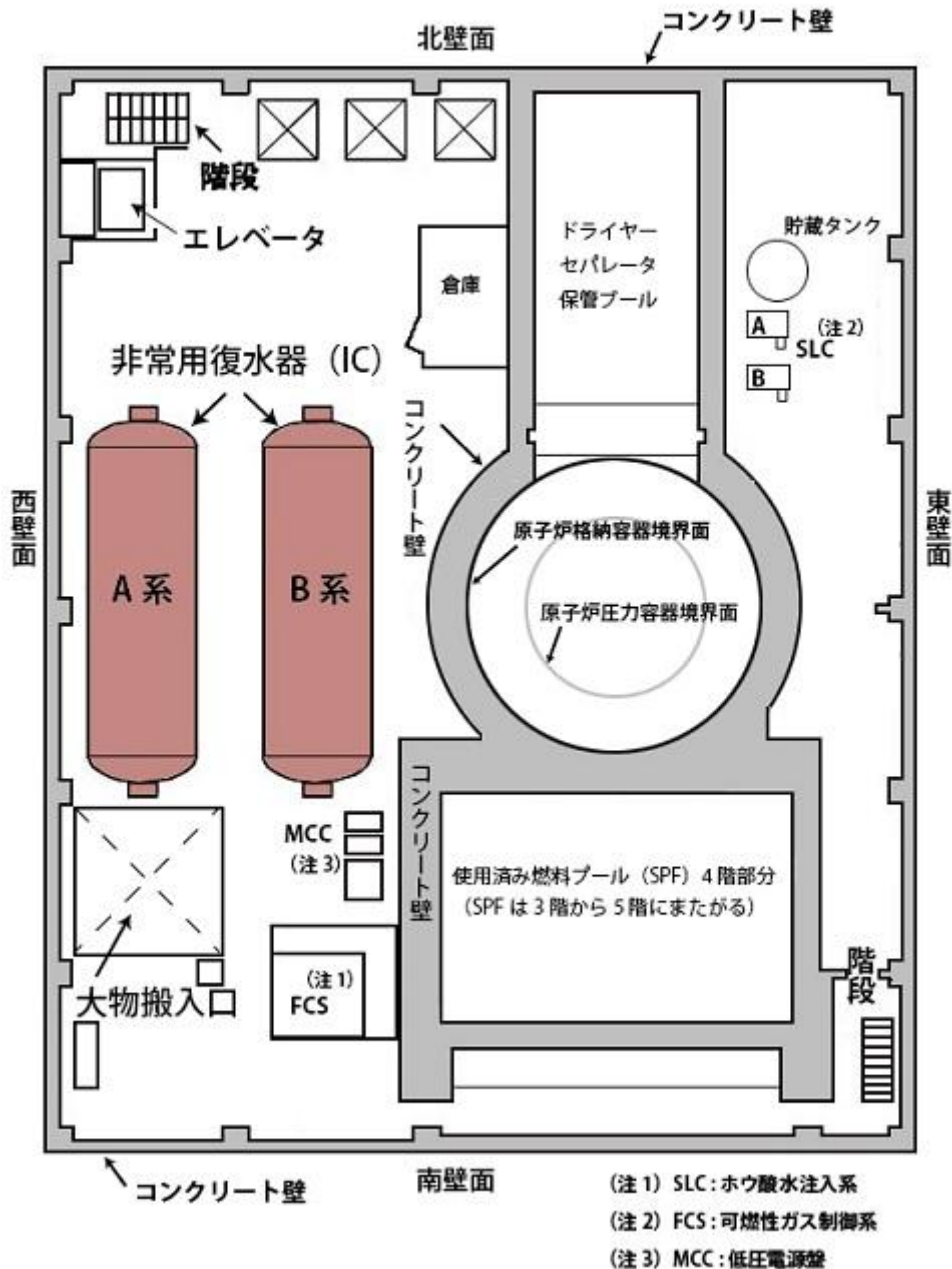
北壁面

コンクリート壁

階段

エレベータ

倉庫

ドライヤー
セパレータ
保管プール

貯蔵タンク

A
(注 2)
SLC
B

非常用復水器（IC）

コンクリート壁

西壁面

A 系

B 系

原子炉格納容器境界面

原子炉圧力容器境界面

東壁面

コンクリート壁

MCC
(注 3)

使用済み燃料プール（SPF）4 階部分
（SPF は 3 階から 5 階にまたがる）

(注 1)
FCS

大物搬入口

階段

コンクリート壁

南壁面

(注 1) SLC：ホウ酸水注入系
(注 2) FCS：可燃性ガス制御系
(注 3) MCC：低圧電源盤